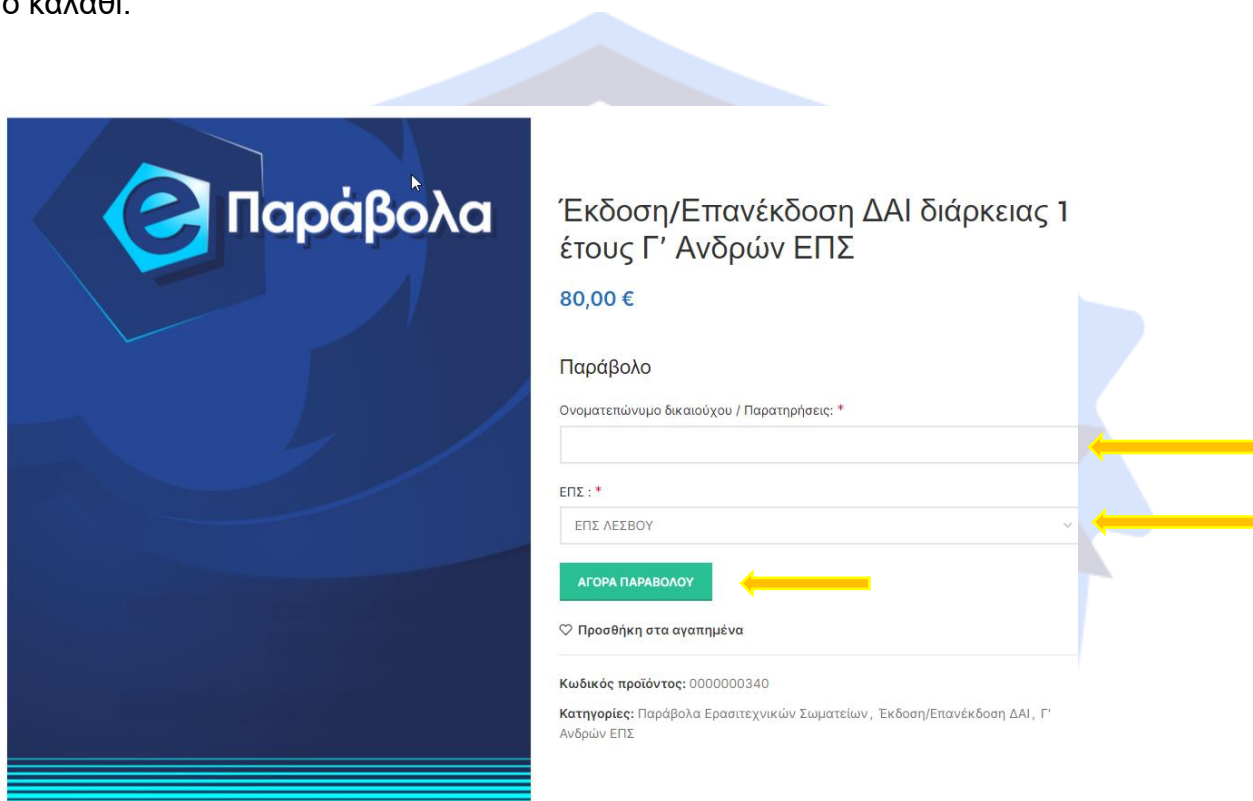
ο καλάθι.

e Παράβολα

Έκδοση/Επανέκδοση ΔΑΙ διάρκειας 1 έτους Γ' Ανδρών ΕΠΣ

80,00 €

Παράβολο

Ονοματεπώνυμο δικαιούχου / Παρατηρήσεις: *

ΕΠΣ : *

ΕΠΣ ΛΕΣΒΟΥ

ΑΓΟΡΑ ΠΑΡΑΒΟΛΟΥ

♡ Προσθήκη στα αγαπημένα

Κωδικός προϊόντος: 0000000340

Κατηγορίες: Παράβολα Ερασιτεχνικών Σωματείων, Έκδοση/Επανέκδοση ΔΑΙ, Γ' Ανδρών ΕΠΣ